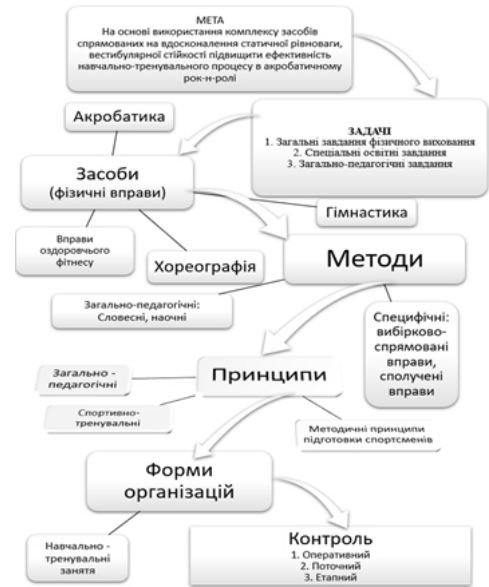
МЕТА
На основі використання комплексу засобів спрямованих на вдосконалення статичної рівноваги, вестибулярної стійкості підвищити ефективність навчально-тренувального процесу в акробатичному рок-н-ролі

Акробатика

ЗАДАЧІ
1. Загальні завдання фізичного виховання
2. Спеціальні освітні завдання
3. Загально-педагогічні завдання

Засоби
(фізичні вправи)

Гімнастика

Вправи оздоровчого фітнесу

Хореографія

Методи

Загально-педагогічні:
Словесні, наочні

Специфічні:
вибірково-спрямовані вправи, сполучені вправи

Загально - педагогічні

Принципи

Спортивно-тренувальні

Методичні принципи підготовки спортсменів

Форми організацій

Контроль
1. Оперативний
2. Поточний
3. Етапний

Навчально - тренувальні занятя